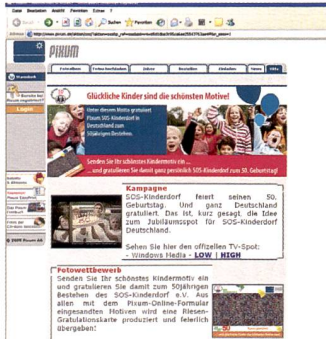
Datei Bearbeiten Ansicht Favoriten Extras ?

Zurück Suchen Favoriten

Adresse http://www.pixum.de/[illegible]

PIXUM

Startseite

Bereits bei Pixum registriert?

Login

Fotoalben Fotos bestellen Zubehör Bestellen Einladen Video Hilfe

Glückliche Kinder sind die schönsten Motive!

Unter diesem Motto gratuliert Pixum SOS-Kinderdorf in Deutschland zum 50jährigen Bestehen.

Senden Sie Ihr schönstes Kindermotiv ein ... und gratulieren Sie damit ganz persönlich SOS-Kinderdorf zum 50. Geburtstag!

Kampagne

SOS-Kinderdorf feiert seinen 50. Geburtstag. Und ganz Deutschland gratuliert. Das ist, kurz gesagt, die Idee zum Jubiläumsspot für SOS-Kinderdorf Deutschland.

Sehen Sie hier den offiziellen TV-Spot:
- Windows Media - LOW | HIGH

Fotowettbewerb

Senden Sie Ihr schönstes Kindermotiv ein und gratulieren Sie damit zum 50jährigen Bestehen des SOS-Kinderdorf e.V. Aus allen mit dem Pixum-Online-Formular eingesandten Motiven wird eine Riesen-Gratulationskarte produziert und feierlich übergeben!

© 2005 Pixum AG